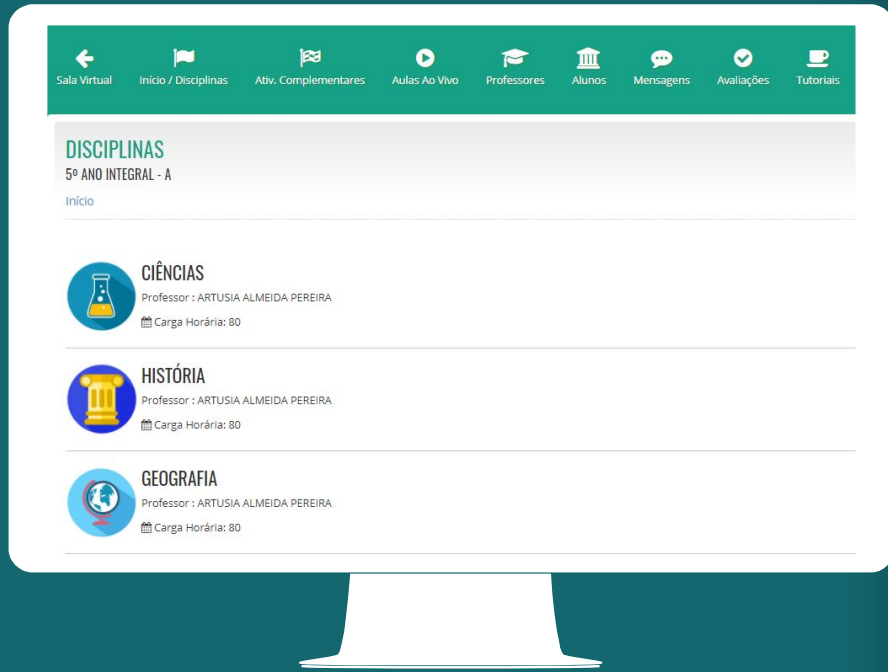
Sala Virtual Início / Disciplinas Ativ. Complementares Aulas Ao Vivo Professores Alunos Mensagens Avaliações Tutoriais

DISCIPLINAS
5º ANO INTEGRAL - A

Início

CIÊNCIAS
Professor : ARTUSIA ALMEIDA PEREIRA
Carga Horária: 80

HISTÓRIA
Professor : ARTUSIA ALMEIDA PEREIRA
Carga Horária: 80

GEOGRAFIA
Professor : ARTUSIA ALMEIDA PEREIRA
Carga Horária: 80